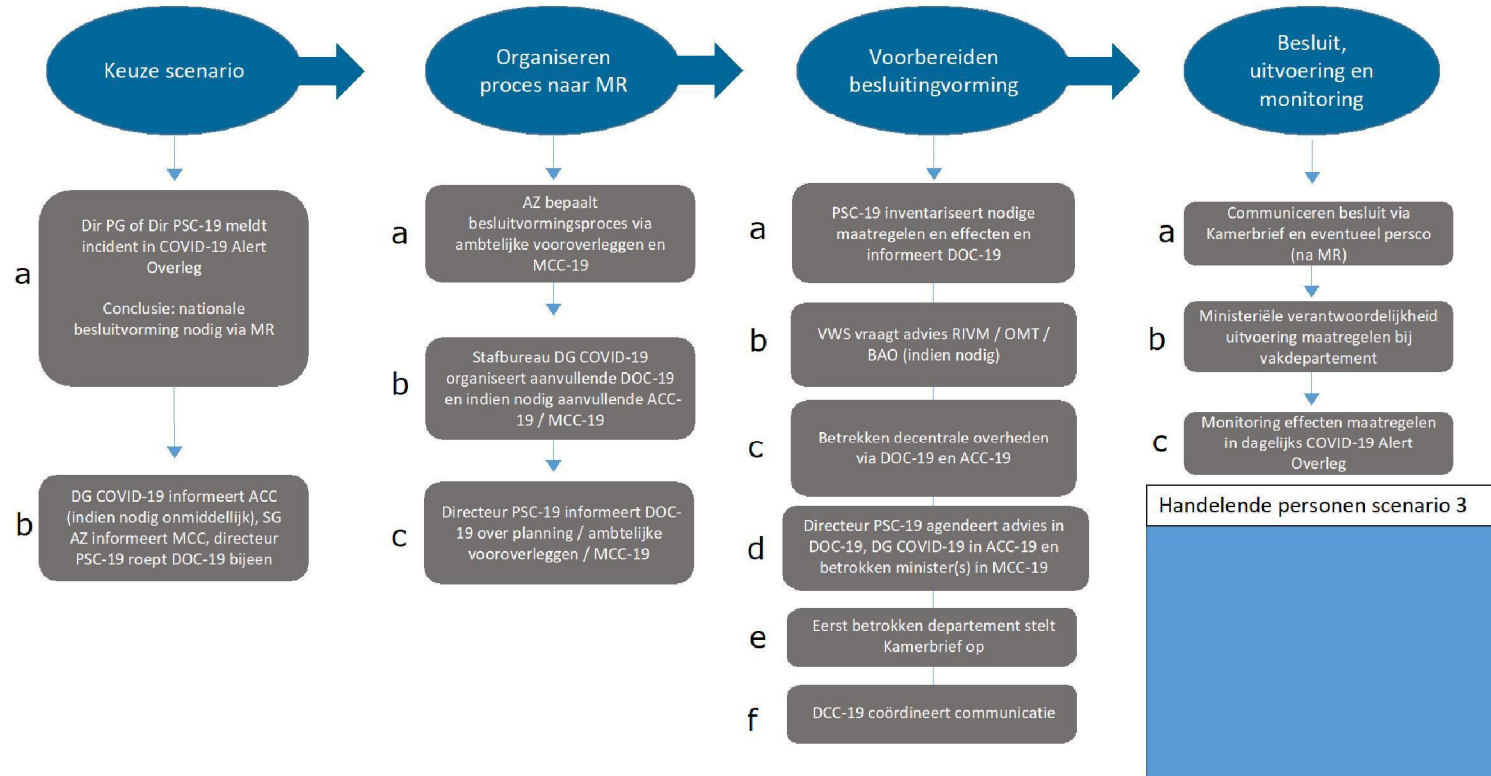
Keuze scenario

a

Dir PG of Dir PSC-19 meldt incident in COVID-19 Alert Overleg

Conclusie: nationale besluitvorming nodig via MR

b

DG COVID-19 informeert ACC (indien nodig onmiddellijk), SG AZ informeert MCC, directeur PSC-19 roept DOC-19 bijeen

Organiseren proces naar MR

a

AZ bepaalt besluitvormingsproces via ambtelijke vooroverleggen en MCC-19

b

Stafbureau DG COVID-19 organiseert aanvullende DOC-19 en indien nodig aanvullende ACC-19 / MCC-19

c

Directeur PSC-19 informeert DOC-19 over planning / ambtelijke vooroverleggen / MCC-19

Voorbereiden besluitingvorming

a

PSC-19 inventariseert nodige maatregelen en effecten en informeert DOC-19

b

VWS vraagt advies RIVM / OMT / BAO (indien nodig)

c

Betrekken decentrale overheden via DOC-19 en ACC-19

d

Directeur PSC-19 agendeert advies in DOC-19, DG COVID-19 in ACC-19 en betrokken minister(s) in MCC-19

e

Eerst betrokken departement stelt Kamerbrief op

f

DCC-19 coördineert communicatie

Besluit, uitvoering en monitoring

a

Communiceren besluit via Kamerbrief en eventueel persco (na MR)

b

Ministeriële verantwoordelijkheid uitvoering maatregelen bij vakdepartement

c

Monitoring effecten maatregelen in dagelijks COVID-19 Alert Overleg

Handelende personen scenario 3